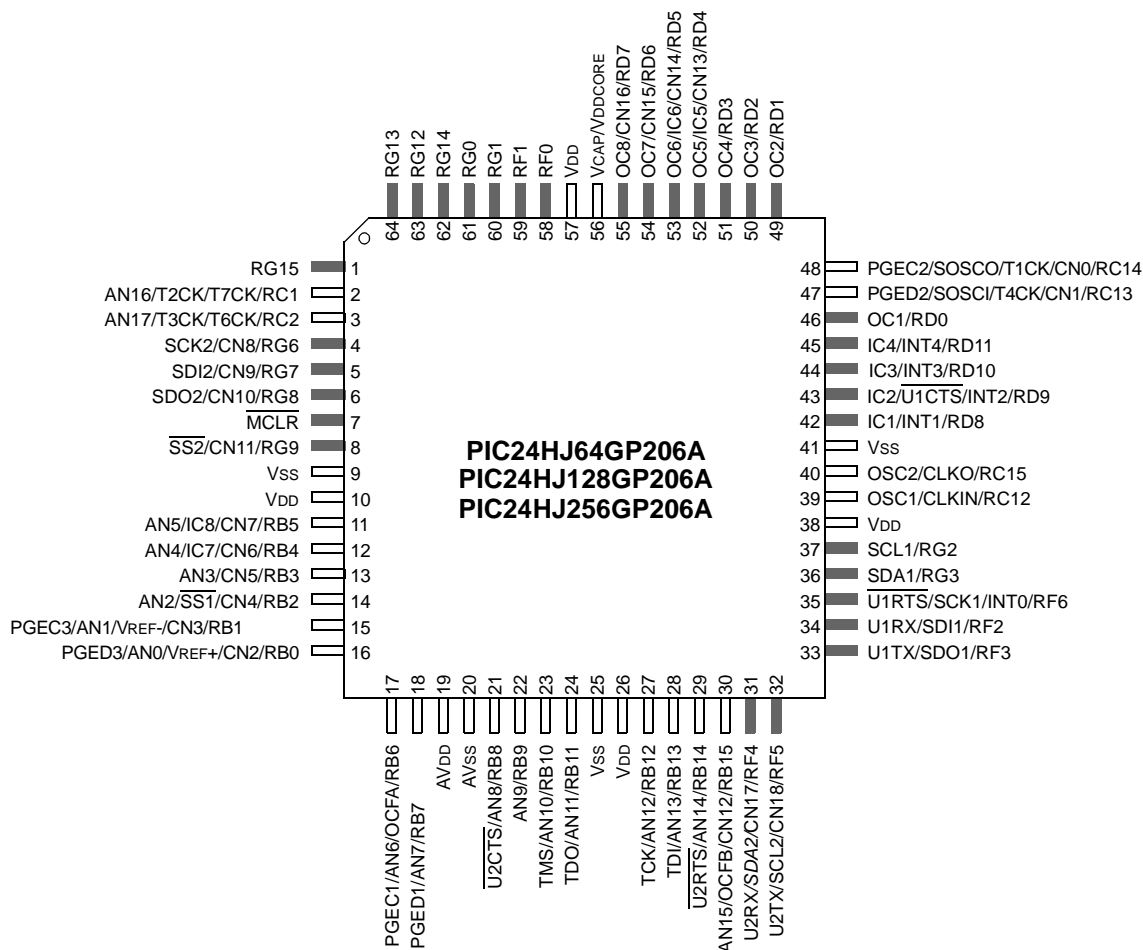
RG13 64
RG12 63
RG14 62
RG0 61
RG1 60
RF1 59
RF0 58
VDD 57
VCAP/VDDCORE 56
OC8/CN16/RD7 55
OC7/CN15/RD6 54
OC6/IC6/CN14/RD5 53
OC5/IC5/CN13/RD4 52
OC4/RD3 51
OC3/RD2 50
OC2/RD1 49

RG15 1
AN16/T2CK/T7CK/RC1 2
AN17/T3CK/T6CK/RC2 3
SCK2/CN8/RG6 4
SDI2/CN9/RG7 5
SDO2/CN10/RG8 6
$\overline{MCLR}$ 7
$\overline{SS2}$/CN11/RG9 8
VSS 9
VDD 10
AN5/IC8/CN7/RB5 11
AN4/IC7/CN6/RB4 12
AN3/CN5/RB3 13
AN2/$\overline{SS1}$/CN4/RB2 14
PGEC3/AN1/VREF-/CN3/RB1 15
PGED3/AN0/VREF+/CN2/RB0 16

PIC24HJ64GP206A
PIC24HJ128GP206A
PIC24HJ256GP206A

48 PGEC2/SOSCO/T1CK/CN0/RC14
47 PGED2/SOSCI/T4CK/CN1/RC13
46 OC1/RD0
45 IC4/INT4/RD11
44 IC3/INT3/RD10
43 IC2/$\overline{U1CTS}$/INT2/RD9
42 IC1/INT1/RD8
41 VSS
40 OSC2/CLKO/RC15
39 OSC1/CLKIN/RC12
38 VDD
37 SCL1/RG2
36 SDA1/RG3
35 $\overline{U1RTS}$/SCK1/INT0/RF6
34 U1RX/SDI1/RF2
33 U1TX/SDO1/RF3

17 PGEC1/AN6/OCFA/RB6
18 PGED1/AN7/RB7
19 AVDD
20 AVSS
21 $\overline{U2CTS}$/AN8/RB8
22 AN9/RB9
23 TMS/AN10/RB10
24 TDO/AN11/RB11
25 VSS
26 VDD
27 TCK/AN12/RB12
28 TDI/AN13/RB13
29 $\overline{U2RTS}$/AN14/RB14
30 AN15/OCFB/CN12/RB15
31 U2RX/SDA2/CN17/RF4
32 U2TX/SCL2/CN18/RF5